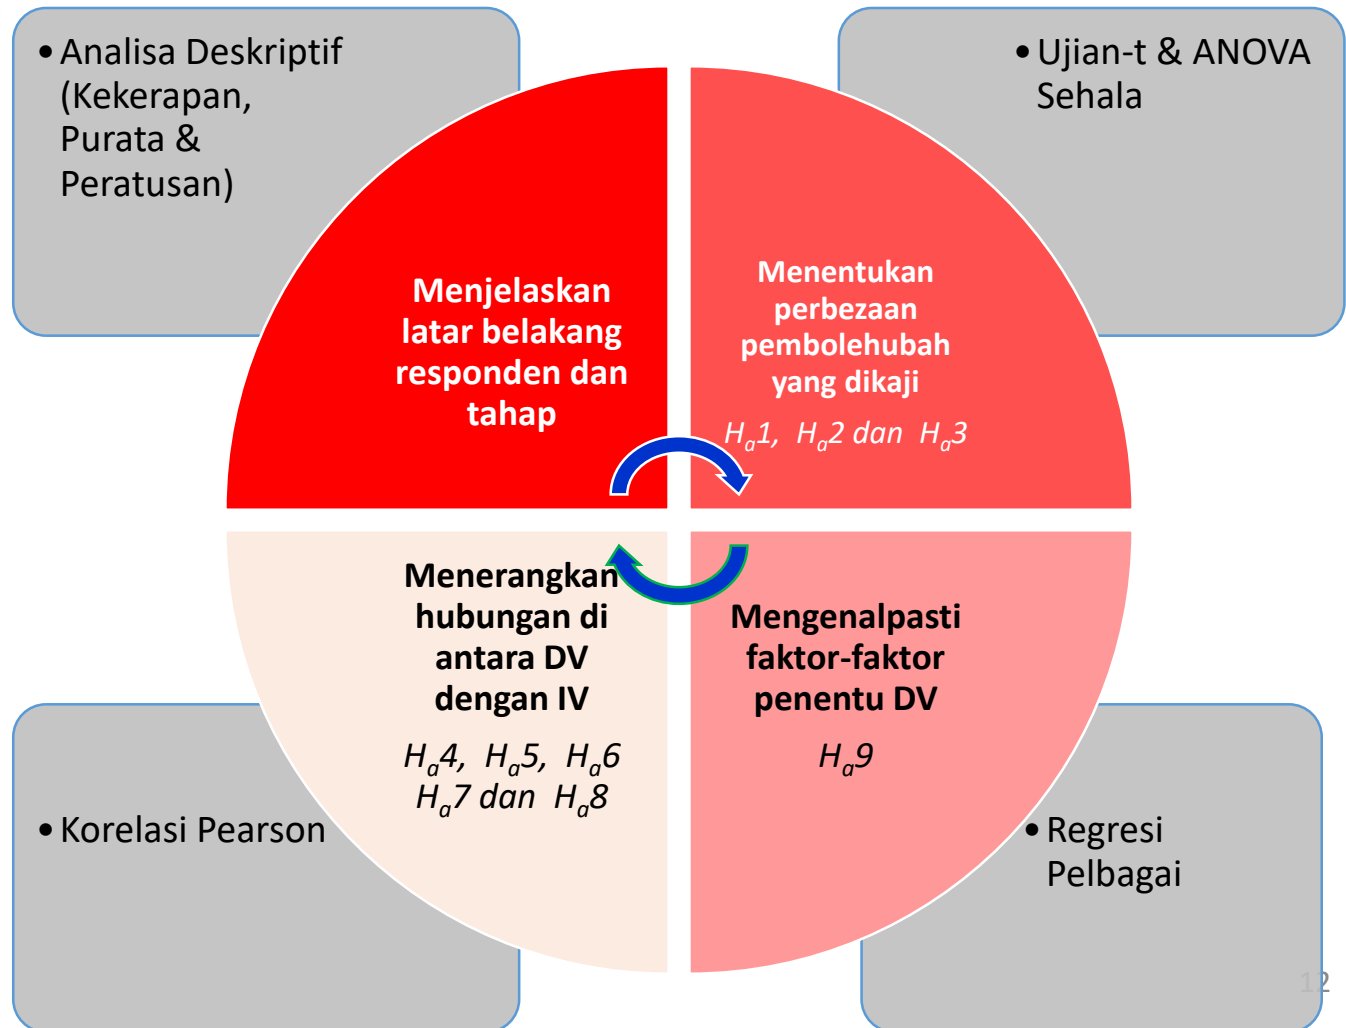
• Analisa Deskriptif (Kekerapan, Purata & Peratusan)

• Ujian-t & ANOVA Sehala

Menjelaskan latar belakang responden dan tahap

Menentukan perbezaan pembolehubah yang dikaji

$H_a1$, $H_a2$ dan $H_a3$

Menerangkan hubungan di antara DV dengan IV

$H_a4$, $H_a5$, $H_a6$ $H_a7$ dan $H_a8$

Mengenalpasti faktor-faktor penentu DV

$H_a9$

• Korelasi Pearson

• Regresi Pelbagai

12